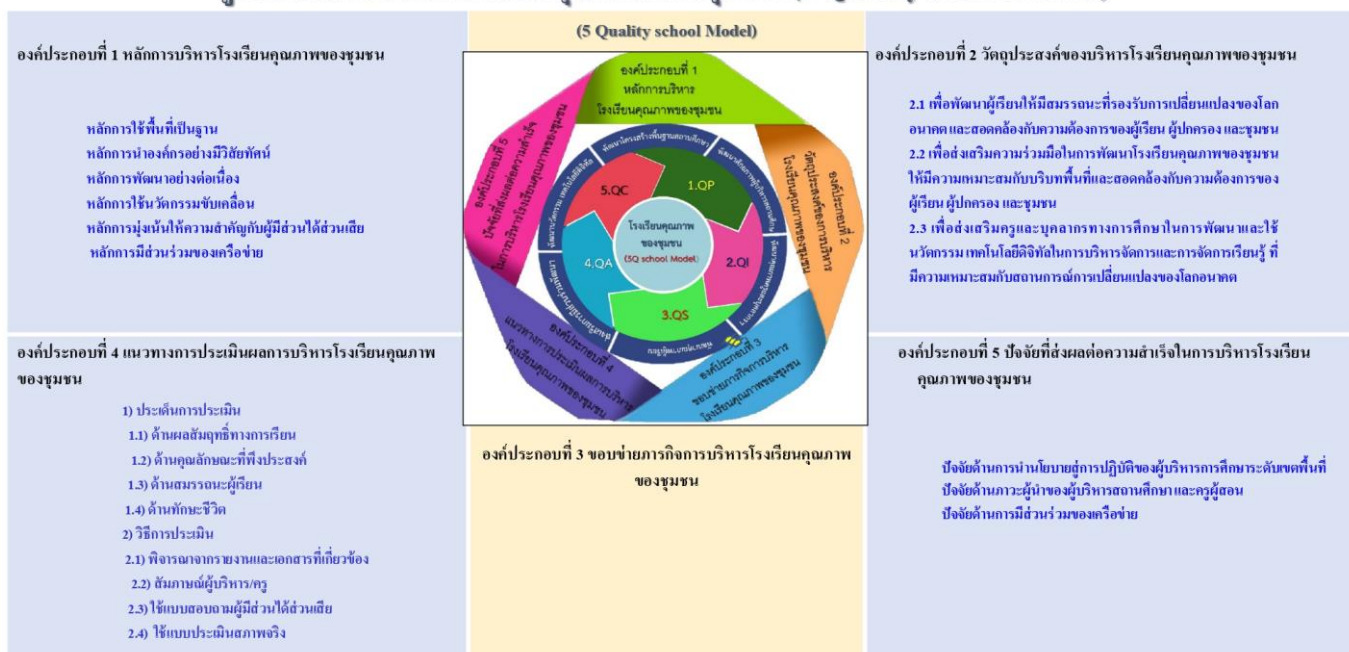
(5 Quality school Model)

องค์ประกอบที่ 1 หลักการบริหารโรงเรียนคุณภาพของชุมชน

หลักการใช้พื้นที่เป็นฐาน
หลักการนำองค์กรอย่างมีวิสัยทัศน์
หลักการพัฒนาอย่างต่อเนื่อง
หลักการใช้นวัตกรรมขับเคลื่อน
หลักการมุ่งเน้นให้ความสำคัญกับผู้มีส่วนได้ส่วนเสีย
หลักการมีส่วนร่วมของเครือข่าย

องค์ประกอบที่ 1 หลักการบริหาร โรงเรียนคุณภาพของชุมชน

องค์ประกอบที่ 2 วัตถุประสงค์ของการบริหาร โรงเรียนคุณภาพของชุมชน

องค์ประกอบที่ 3 ขอบข่ายภารกิจการบริหาร โรงเรียนคุณภาพของชุมชน

องค์ประกอบที่ 4 แนวทางการประเมินผลการบริหาร โรงเรียนคุณภาพของชุมชน

องค์ประกอบที่ 5 ปัจจัยที่ส่งผลต่อความสำเร็จ ในการบริหารโรงเรียนคุณภาพของชุมชน

5.QC
1.QP
2.QI
3.QS
4.QA

โรงเรียนคุณภาพ ของชุมชน (5Q school Model)

องค์ประกอบที่ 2 วัตถุประสงค์ของบริหารโรงเรียนคุณภาพของชุมชน

2.1 เพื่อพัฒนาผู้เรียนให้มีสมรรถนะที่รองรับการเปลี่ยนแปลงของโลกอนาคต และสอดคล้องกับความต้องการของผู้เรียน ผู้ปกครอง และชุมชน
2.2 เพื่อส่งเสริมความร่วมมือในการพัฒนาโรงเรียนคุณภาพของชุมชนให้มีความเหมาะสมกับบริบทพื้นที่และสอดคล้องกับความต้องการของผู้เรียน ผู้ปกครอง และชุมชน
2.3 เพื่อส่งเสริมครูและบุคลากรทางการศึกษาในการพัฒนาและใช้นวัตกรรม เทคโนโลยีดิจิทัลในการบริหารจัดการและการจัดการเรียนรู้ ที่มีความเหมาะสมกับสถานการณ์การเปลี่ยนแปลงของโลกอนาคต

องค์ประกอบที่ 4 แนวทางการประเมินผลการบริหารโรงเรียนคุณภาพของชุมชน

1) ประเด็นการประเมิน
1.1) ด้านผลสัมฤทธิ์ทางการเรียน
1.2) ด้านคุณลักษณะที่พึงประสงค์
1.3) ด้านสมรรถนะผู้เรียน
1.4) ด้านทักษะชีวิต
2) วิธีการประเมิน
2.1) พิจารณาจากรายงานและเอกสารที่เกี่ยวข้อง
2.2) สัมภาษณ์ผู้บริหาร/ครู
2.3) ใช้แบบสอบถามผู้มีส่วนได้ส่วนเสีย
2.4) ใช้แบบประเมินสภาพจริง

องค์ประกอบที่ 3 ขอบข่ายภารกิจการบริหารโรงเรียนคุณภาพของชุมชน

องค์ประกอบที่ 5 ปัจจัยที่ส่งผลต่อความสำเร็จในการบริหารโรงเรียนคุณภาพของชุมชน

ปัจจัยด้านการนำนโยบายสู่การปฏิบัติของผู้บริหารการศึกษาระดับเขตพื้นที่
ปัจจัยด้านภาวะผู้นำของผู้บริหารสถานศึกษาและครูผู้สอน
ปัจจัยด้านการมีส่วนร่วมของเครือข่าย